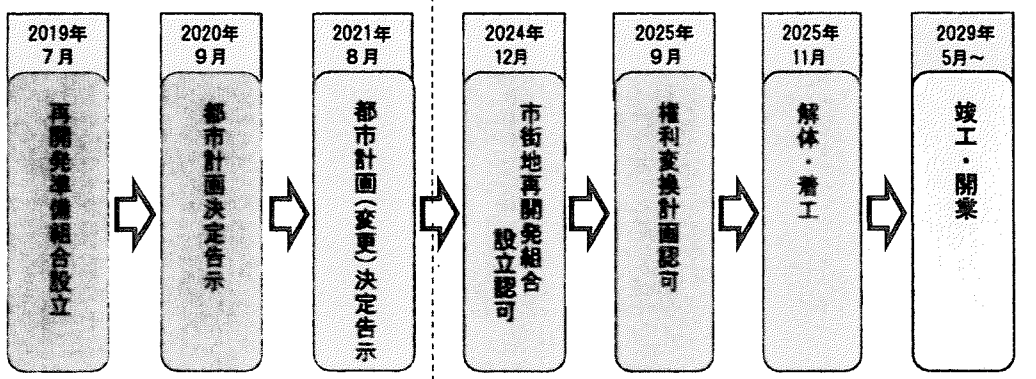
2019年
7月

再開発準備組合設立

2020年
9月

都市計画決定告示

2021年
8月

都市計画(変更)決定告示

2024年
12月

市街地再開発組合設立認可

2025年
9月

権利変換計画認可

2025年
11月

解体・着工

2029年
5月～

竣工・開業